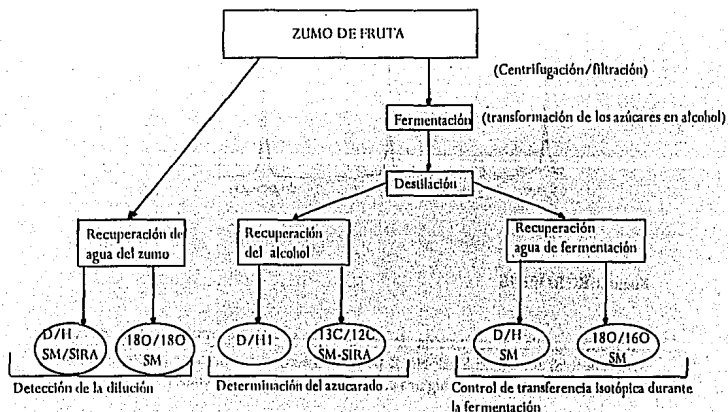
ZUMO DE FRUTA

(Centrifugación/filtración)

Fermentación (transformación de los azúcares en alcohol)

Destilación

Recuperación de agua del zumo

Recuperación del alcohol

Recuperación agua de fermentación

D/H SM/SIRA

18O/18O SM

D/H

13C/12C SM-SIRA

D/H SM

18O/16O SM

Detección de la dilución

Determinación del azucarado

Control de transferencia isotópica durante la fermentación